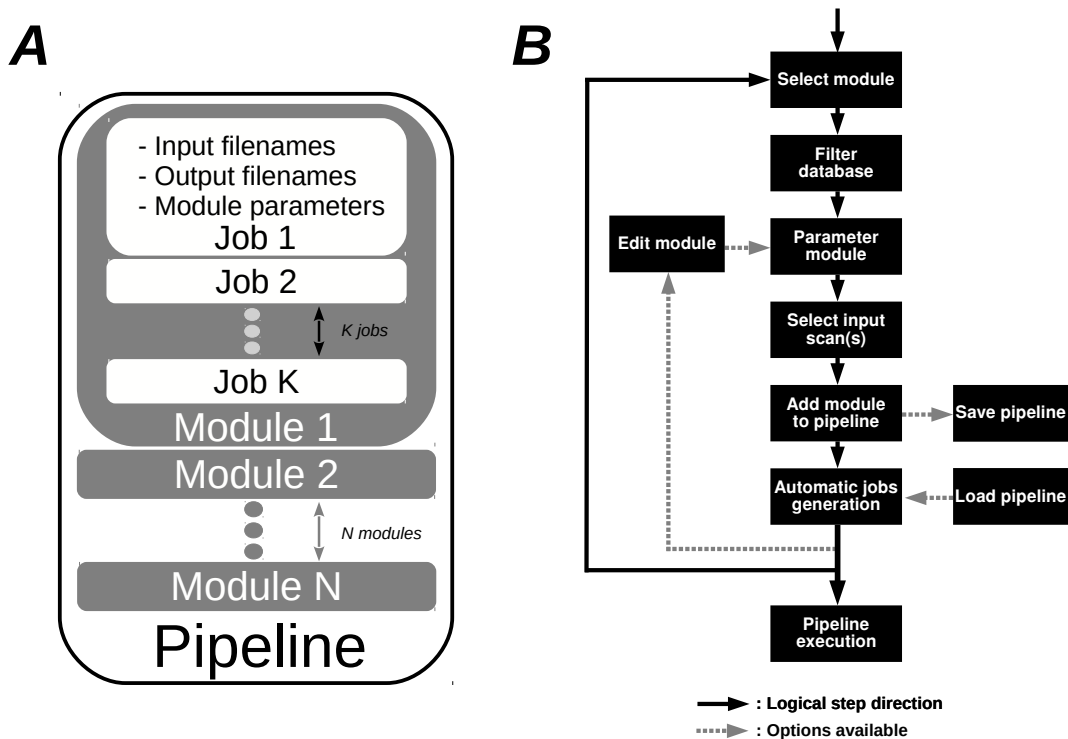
A

- Input filenames
- Output filenames
- Module parameters
Job 1

Job 2

K jobs

Job K

Module 1

Module 2

N modules

Module N

Pipeline

B

Select module

Filter database

Edit module

Parameter module

Select input scan(s)

Add module to pipeline

Save pipeline

Automatic jobs generation

Load pipeline

Pipeline execution

: Logical step direction
: Options available